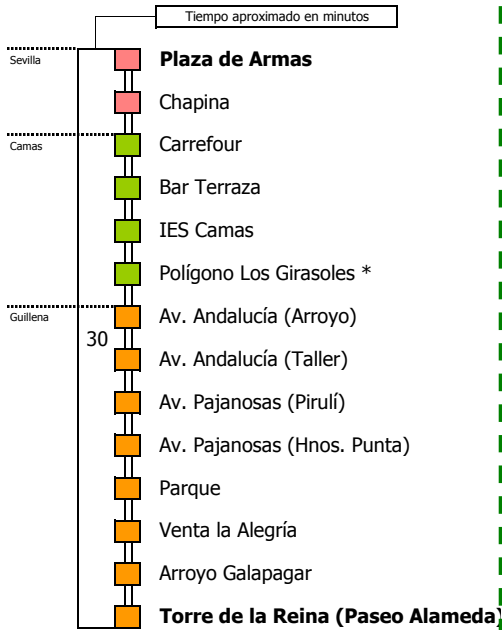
Tiempo aproximado en minutos

Sevilla

Plaza de Armas

Chapina

Camas

Carrefour

Bar Terraza

IES Camas

Polígono Los Girasoles *

Guillena

30

Av. Andalucía (Arroyo)

Av. Andalucía (Taller)

Av. Pajanosas (Pirulí)

Av. Pajanosas (Hnos. Punta)

Parque

Venta la Alegría

Arroyo Galapagar

Torre de la Reina (Paseo Alameda)